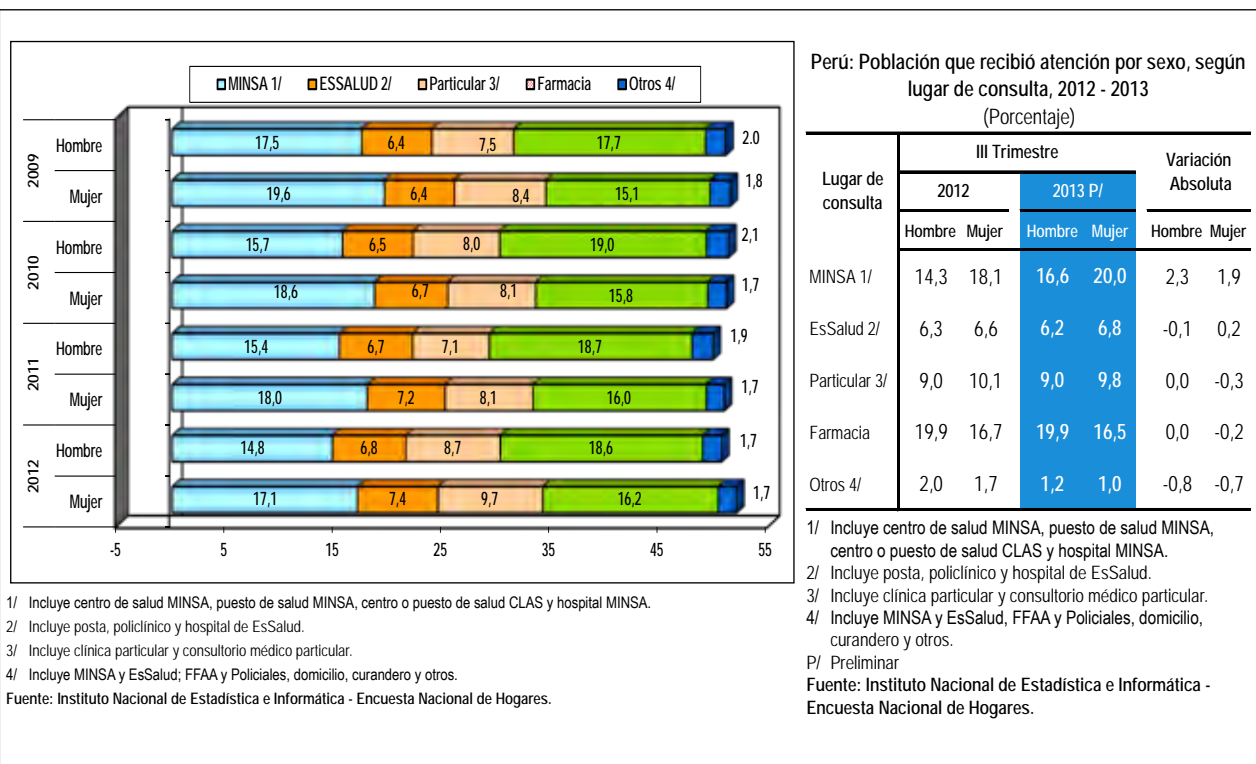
MINSA 1/ ESSALUD 2/ Particular 3/ Farmacia Otros 4/

2009 Hombre 17,5 6,4 7,5 17,7 2.0
Mujer 19,6 6,4 8,4 15,1 1,8
2010 Hombre 15,7 6,5 8,0 19,0 2,1
Mujer 18,6 6,7 8,1 15,8 1,7
2011 Hombre 15,4 6,7 7,1 18,7 1,9
Mujer 18,0 7,2 8,1 16,0 1,7
2012 Hombre 14,8 6,8 8,7 18,6 1,7
Mujer 17,1 7,4 9,7 16,2 1,7

-5 5 15 25 35 45 55

1/ Incluye centro de salud MINSA, puesto de salud MINSA, centro o puesto de salud CLAS y hospital MINSA.
2/ Incluye posta, policlínico y hospital de EsSalud.
3/ Incluye clínica particular y consultorio médico particular.
4/ Incluye MINSA y EsSalud; FFAA y Policiales, domicilio, curandero y otros.
Fuente: Instituto Nacional de Estadística e Informática - Encuesta Nacional de Hogares.

Perú: Población que recibió atención por sexo, según lugar de consulta, 2012 - 2013
(Porcentaje)

| Lugar de consulta | III Trimestre 2012 Hombre | 2012 Mujer | 2013 P/ Hombre | 2013 P/ Mujer | Variación Absoluta Hombre | Variación Absoluta Mujer |
|---|---|---|---|---|---|---|
| MINSA 1/ | 14,3 | 18,1 | 16,6 | 20,0 | 2,3 | 1,9 |
| EsSalud 2/ | 6,3 | 6,6 | 6,2 | 6,8 | -0,1 | 0,2 |
| Particular 3/ | 9,0 | 10,1 | 9,0 | 9,8 | 0,0 | -0,3 |
| Farmacia | 19,9 | 16,7 | 19,9 | 16,5 | 0,0 | -0,2 |
| Otros 4/ | 2,0 | 1,7 | 1,2 | 1,0 | -0,8 | -0,7 |

1/ Incluye centro de salud MINSA, puesto de salud MINSA, centro o puesto de salud CLAS y hospital MINSA.
2/ Incluye posta, policlínico y hospital de EsSalud.
3/ Incluye clínica particular y consultorio médico particular.
4/ Incluye MINSA y EsSalud, FFAA y Policiales, domicilio, curandero y otros.
P/ Preliminar
Fuente: Instituto Nacional de Estadística e Informática - Encuesta Nacional de Hogares.